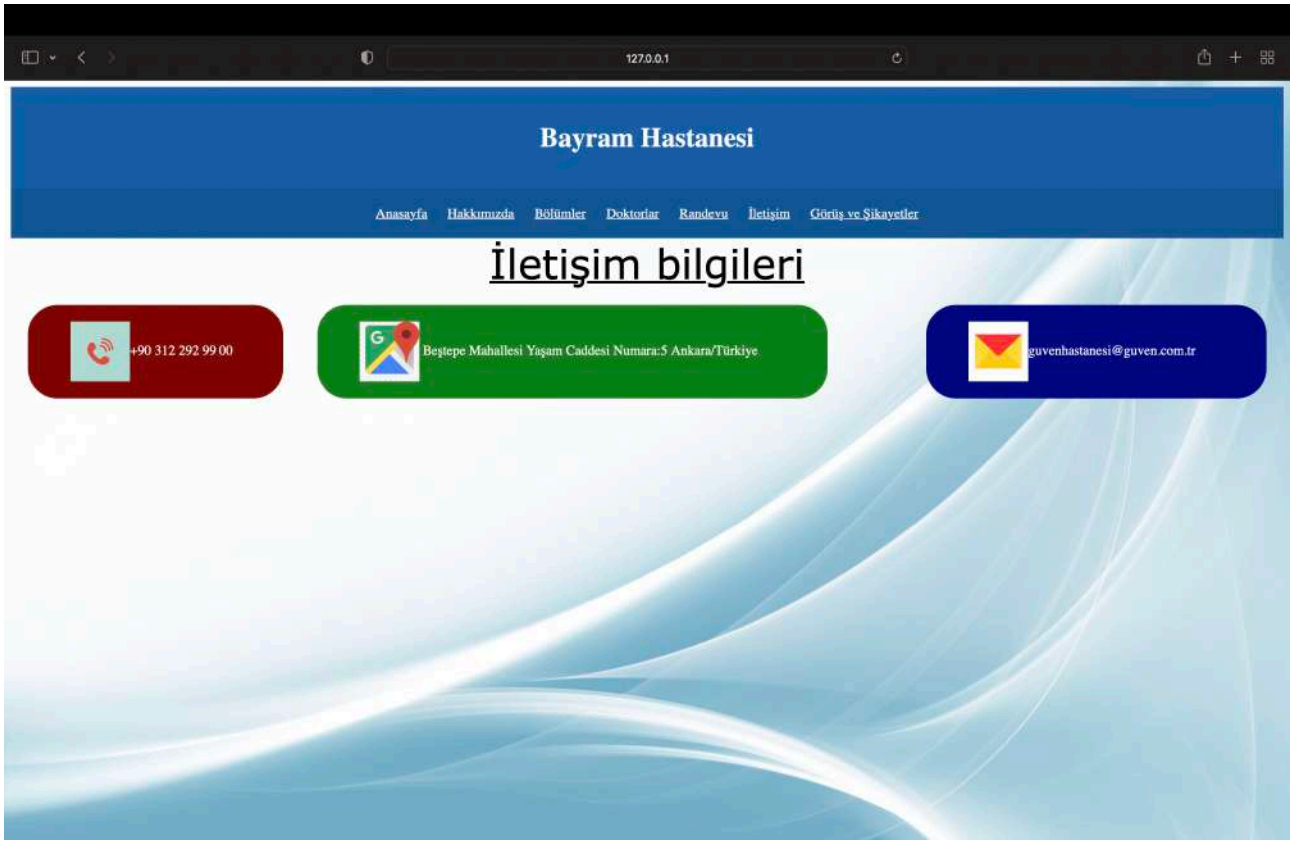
127.0.0.1

Bayram Hastanesi

Anasayfa Hakkımızda Bölümler Doktorlar Randevu İletişim Görüş ve Şikayetler

İletişim bilgileri

+90 312 292 99 00

G

Beştepe Mahallesi Yaşam Caddesi Numara:5 Ankara/Türkiye

guvenhastanesi@guven.com.tr